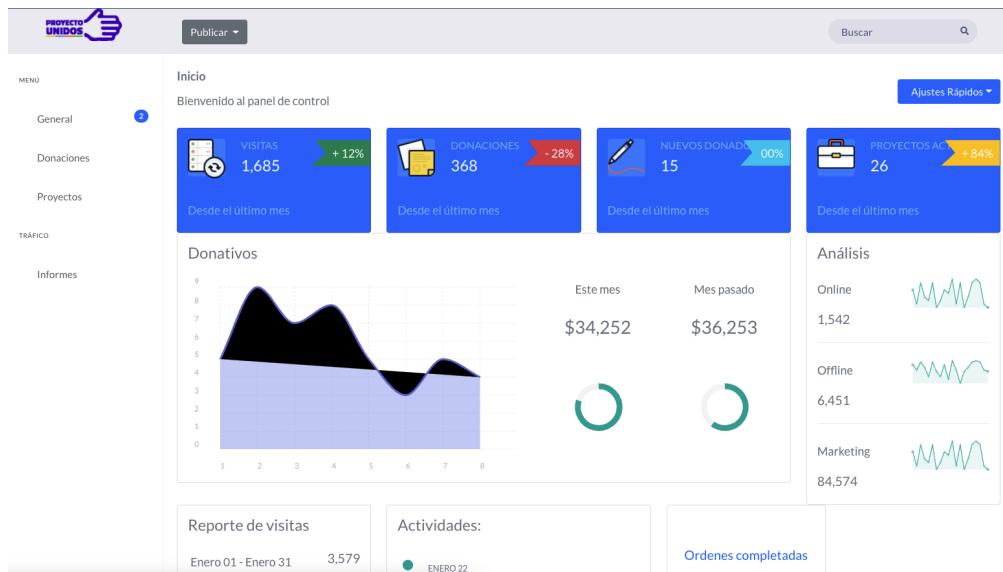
PROYECTO UNIDOS

Publicar

Buscar

MENÚ

General 2

Donaciones

Proyectos

TRÁFICO

Informes

Inicio

Bienvenido al panel de control

Ajustes Rápidos

VISITAS
1,685
+ 12%
Desde el último mes

DONACIONES
368
- 28%
Desde el último mes

NUEVOS DONAD
15
00%
Desde el último mes

PROYECTOS AC
26
+ 84%
Desde el último mes

Donativos

9
8
7
6
5
4
3
2
1
0

1 2 3 4 5 6 7 8

Este mes
$34,252

Mes pasado
$36,253

Análisis

Online
1,542

Offline
6,451

Marketing
84,574

Reporte de visitas

Enero 01 - Enero 31 3,579

Actividades:

ENERO 22

Ordenes completadas